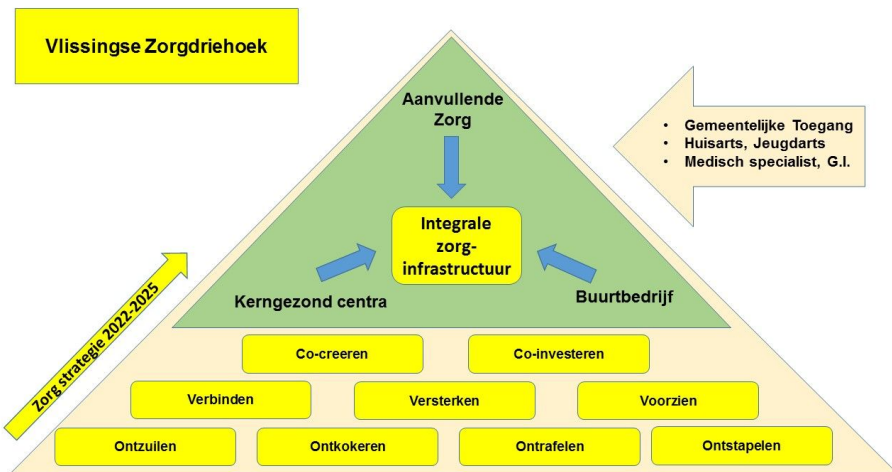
Vlissingse Zorgdriehoek

Aanvullende Zorg

- Gemeentelijke Toegang
- Huisarts, Jeugdarts
- Medisch specialist, G.I.

Integrale zorg-infrastructuur

Zorg strategie 2022-2025

Kerngezond centra

Buurtbedrijf

Co-creeren

Co-investeren

Verbinden

Versterken

Voorzien

Ontzuilen

Ontkokeren

Ontrafelen

Ontstapelen